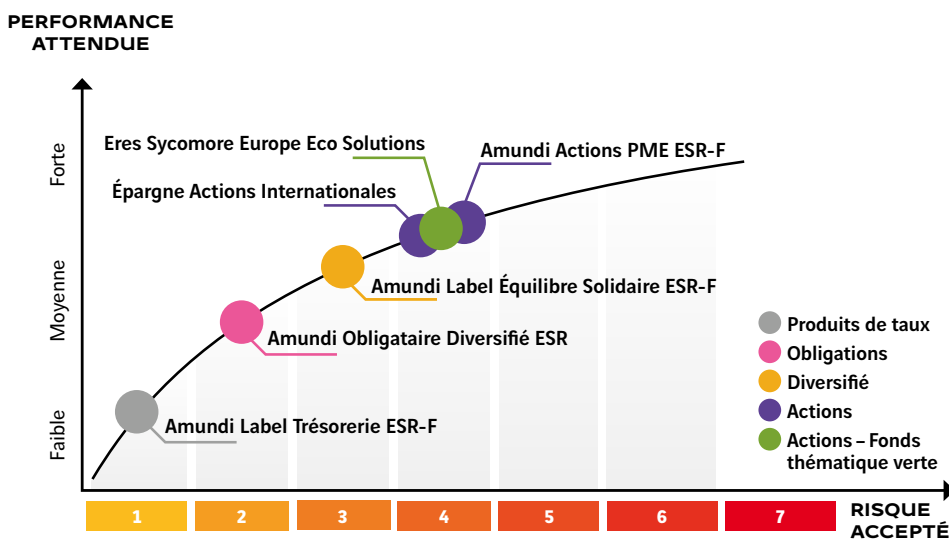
PERFORMANCE ATTENDUE

Forte

Moyenne

Faible

Eres Sycomore Europe Eco Solutions

Amundi Actions PME ESR-F

Épargne Actions Internationales

Amundi Label Équilibre Solidaire ESR-F

Amundi Obligataire Diversifié ESR

Amundi Label Trésorerie ESR-F

Produits de taux
Obligations
Diversifié
Actions
Actions – Fonds thématique verte

| 1 | 2 | 3 | 4 | 5 | 6 | 7 |
|---|---|---|---|---|---|---|

RISQUE ACCEPTÉ